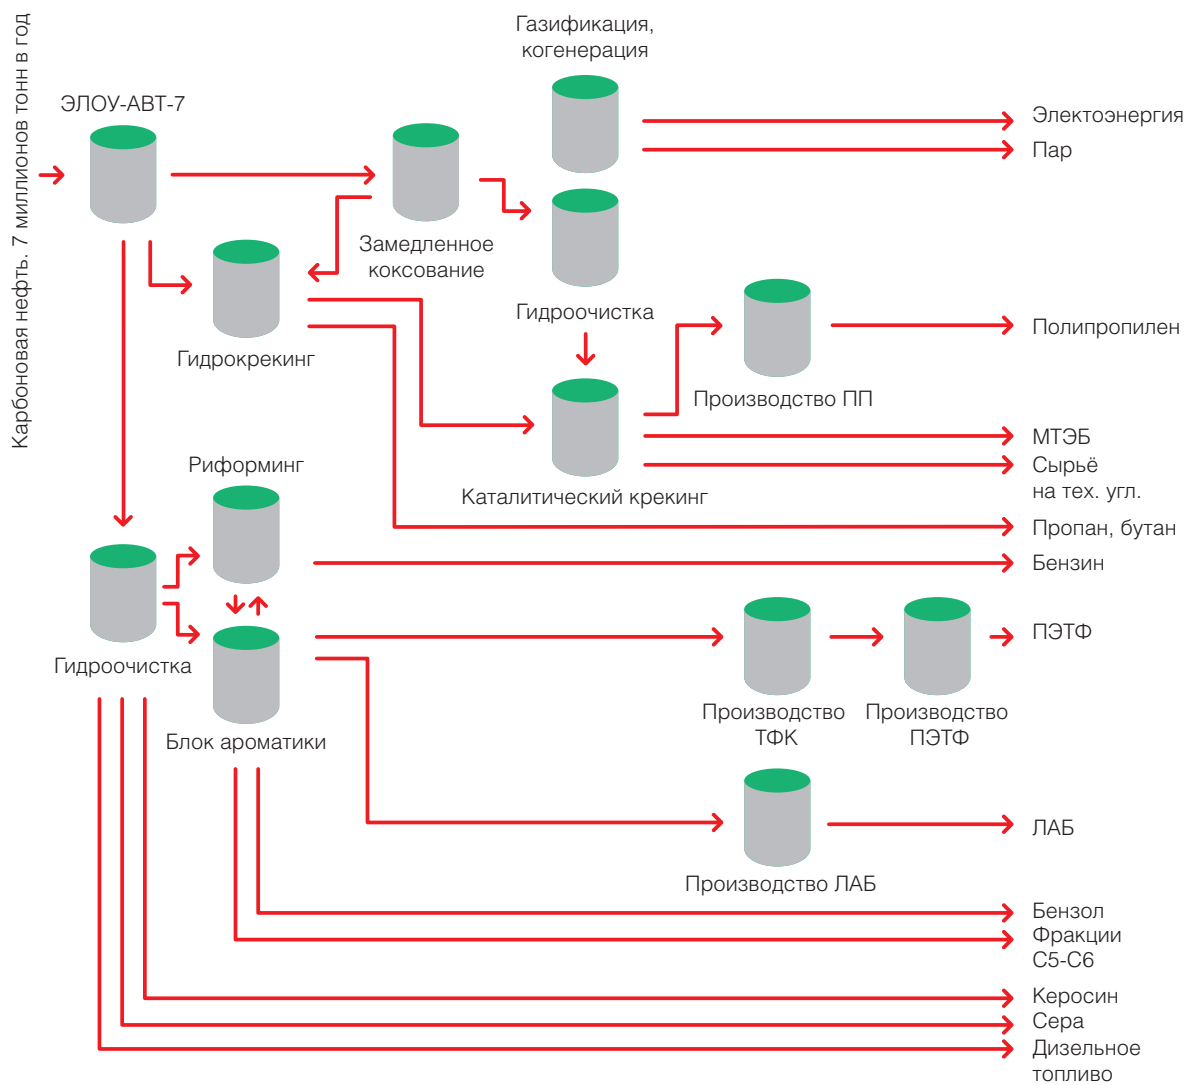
Карбоновая нефть. 7 миллионов тонн в год

ЭЛОУ-АВТ-7

Газификация, когенерация

Электоэнергия
Пар

Замедленное коксование

Гидроочистка

Гидрокрекинг

Полипропилен

Производство ПП

МТЭБ
Сырьё на тех. угл.

Каталитический крекинг

Пропан, бутан

Риформинг

Бензин

Гидроочистка

ПЭТФ

Блок ароматики

Производство ТФК

Производство ПЭТФ

ЛАБ

Производство ЛАБ

Бензол
Фракции С5-С6
Керосин
Сера
Дизельное топливо